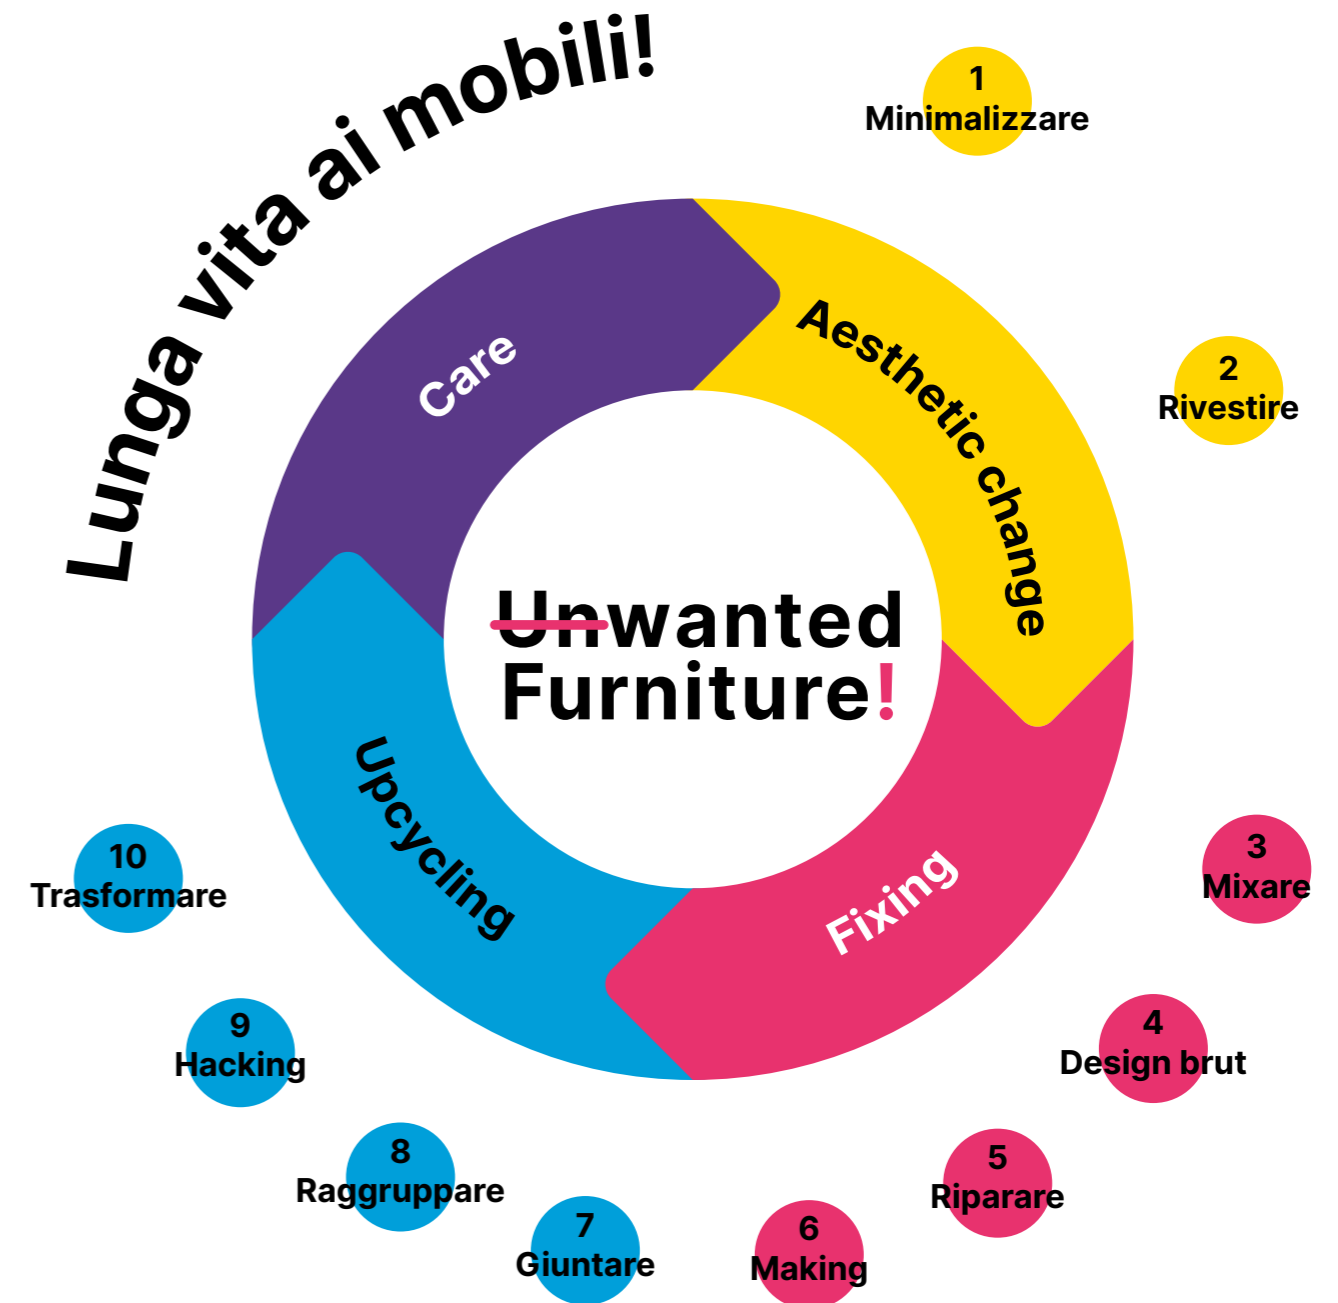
Lunga vita ai mobili!

1
Minimalizzare

2
Rivestire

Care

Aesthetic change

Unwanted
Furniture!

Upcycling

Fixing

3
Mixare

4
Design brut

5
Riparare

6
Making

7
Giuntare

8
Raggruppare

9
Hacking

10
Trasformare